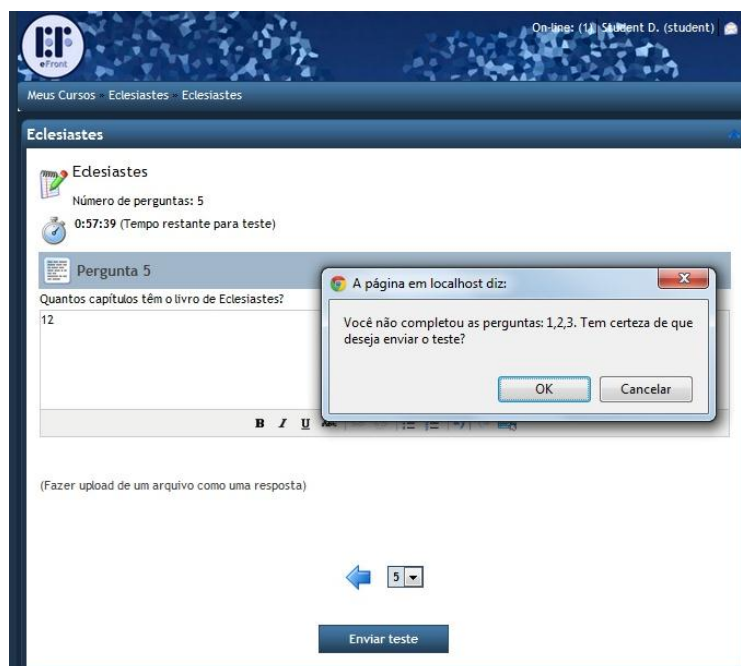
eFront

On-line: (1) Student D. (student)

Meus Cursos » Eclesiastes » Eclesiastes

Eclesiastes

Eclesiastes

Número de perguntas: 5

0:57:39 (Tempo restante para teste)

Pergunta 5

Quantos capítulos têm o livro de Eclesiastes?

12

B I U

A página em localhost diz:

Você não completou as perguntas: 1,2,3. Tem certeza de que deseja enviar o teste?

OK Cancelar

(Fazer upload de um arquivo como uma resposta)

5

Enviar teste